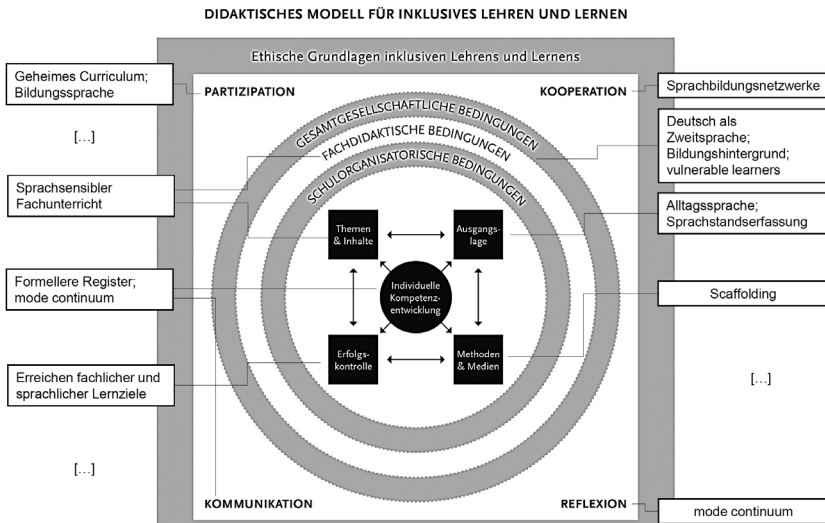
DIDAKTISCHES MODELL FÜR INKLUSIVES LEHREN UND LERNEN

Ethische Grundlagen inklusiven Lehrens und Lernens

Geheimes Curriculum; Bildungssprache

PARTIZIPATION

KOOPERATION

Sprachbildungsnetzwerke

[...]

GESAMTGESELLSCHAFTLICHE BEDINGUNGEN

FACHDIDAKTISCHE BEDINGUNGEN

SCHULORGANISATORISCHE BEDINGUNGEN

Deutsch als Zweitsprache; Bildungshintergrund; vulnerable learners

Sprachsensibler Fachunterricht

Alltagssprache; Sprachstandserfassung

Themen & Inhalte

Ausgangslage

Formellere Register; mode continuum

Individuelle Kompetenzentwicklung

Scaffolding

Erfolgskontrolle

Methoden & Medien

Erreichen fachlicher und sprachlicher Lernziele

[...]

[...]

KOMMUNIKATION

REFLEXION

mode continuum